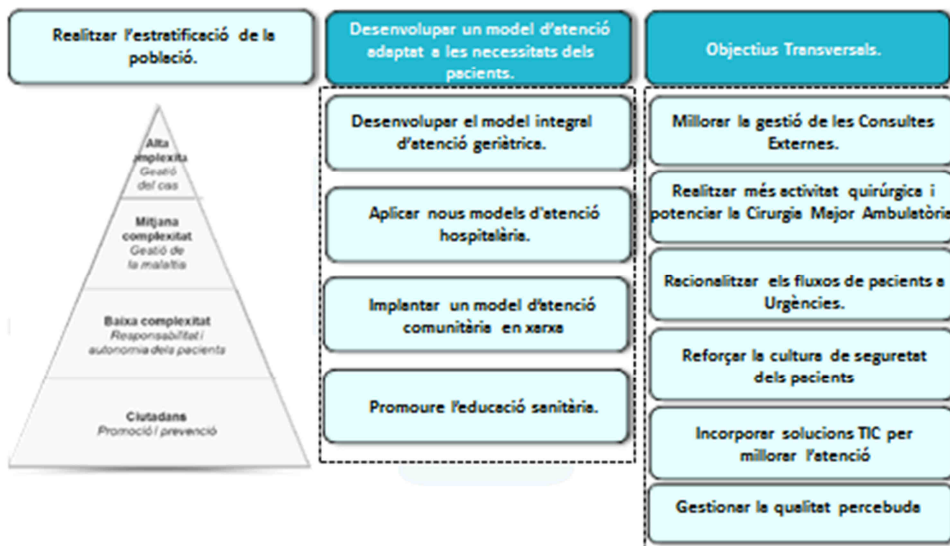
Realitzar l'estratificació de la població.

Alta complexitat
Gestió del cas

Mitjana complexitat
Gestió de la malaltia

Baixa complexitat
Responsabilitat i autonomia dels pacients

Ciutadans
Promoció i prevenció

Desenvolupar un model d'atenció adaptat a les necessitats dels pacients.

Desenvolupar el model integral d'atenció geriàtrica.

Aplicar nous models d'atenció hospitalària.

Implantar un model d'atenció comunitària en xarxa

Promoure l'educació sanitària.

Objectius Transversals.

Millorar la gestió de les Consultes Externes.

Realitzar més activitat quirúrgica i potenciar la Cirurgia Major Ambulatòria

Racionalitzar els fluxos de pacients a Urgències.

Reforçar la cultura de seguretat dels pacients

Incorporar solucions TIC per millorar l'atenció

Gestionar la qualitat percebuda